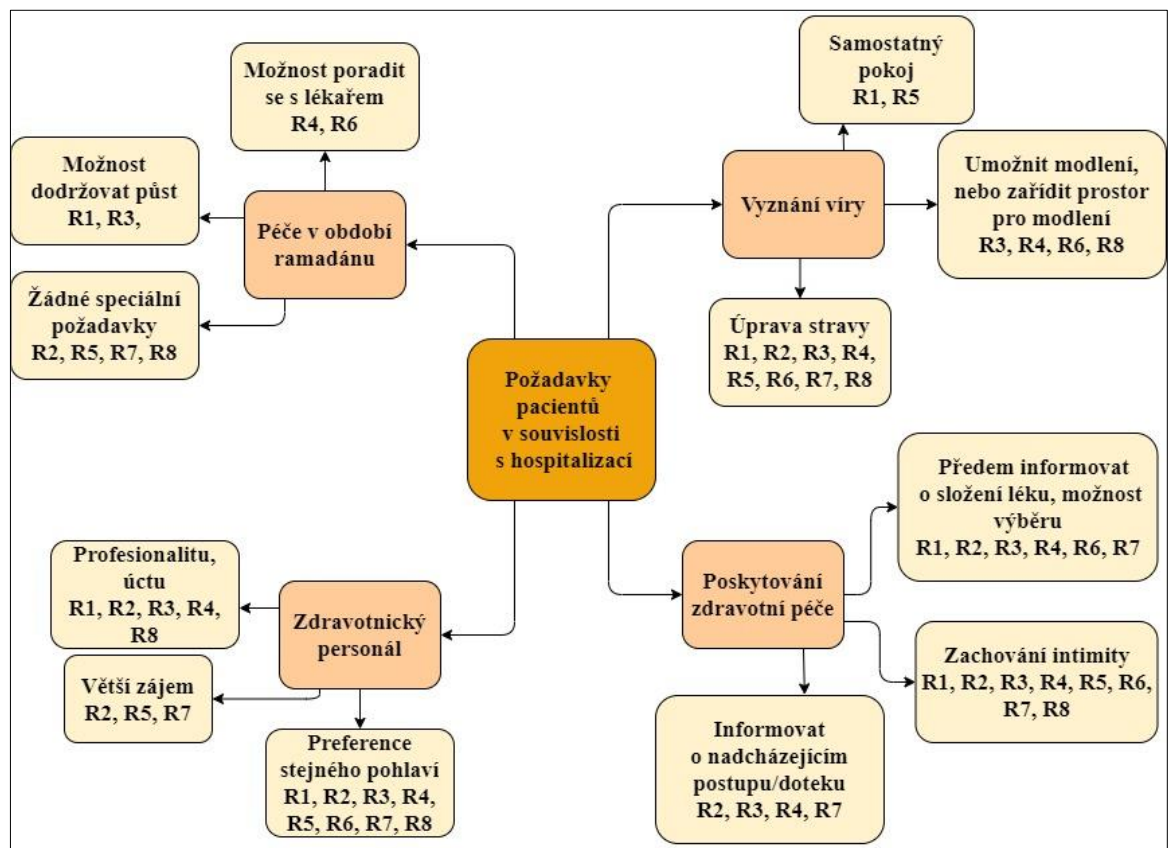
Možnost poradit se s lékařem
R4, R6

Možnost dodržovat půst
R1, R3,

Péče v období ramadánu

Žádné speciální požadavky
R2, R5, R7, R8

Samostatný pokoj
R1, R5

Vyznání víry

Umožnit modlení, nebo zařídit prostor pro modlení
R3, R4, R6, R8

Úprava stravy
R1, R2, R3, R4, R5, R6, R7, R8

Požadavky pacientů v souvislosti s hospitalizací

Předem informovat o složení léku, možnost výběru
R1, R2, R3, R4, R6, R7

Poskytování zdravotní péče

Zachování intimity
R1, R2, R3, R4, R5, R6, R7, R8

Informovat o nadcházejícím postupu/doteku
R2, R3, R4, R7

Profesionalitu, úctu
R1, R2, R3, R4, R8

Zdravotnický personál

Větší zájem
R2, R5, R7

Preference stejného pohlaví
R1, R2, R3, R4, R5, R6, R7, R8